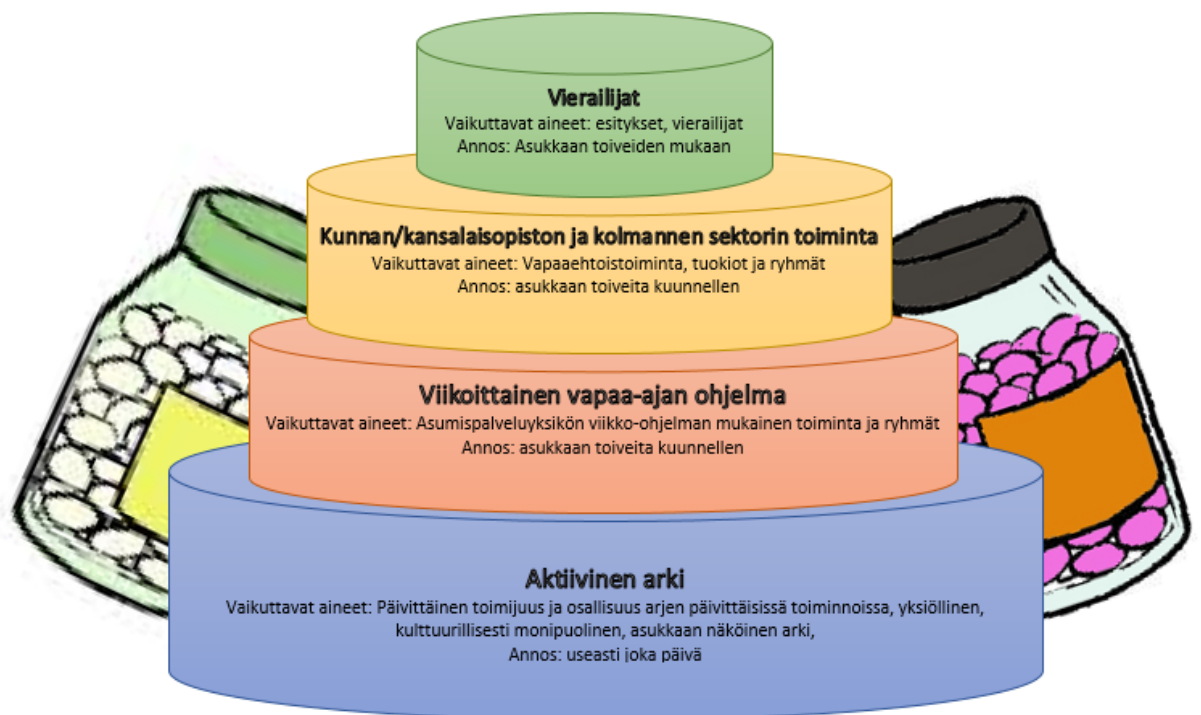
Vierailijat
Vaikuttavat aineet: esitykset, vierailijat
Annos: Asukkaan toiveiden mukaan

Kunnan/kansalaisopiston ja kolmannen sektorin toiminta
Vaikuttavat aineet: Vapaaehtoistoiminta, tuokiot ja ryhmät
Annos: asukkaan toiveita kuunnellen

Viikoittainen vapaa-ajan ohjelma
Vaikuttavat aineet: Asumispalveluyksikön viikko-ohjelman mukainen toiminta ja ryhmät
Annos: asukkaan toiveita kuunnellen

Aktiivinen arki
Vaikuttavat aineet: Päivittäinen toimijuus ja osallisuus arjen päivittäisissä toiminnoissa, yksiöllinen, kulttuurillisesti monipuolinen, asukkaan näköinen arki,
Annos: useasti joka päivä